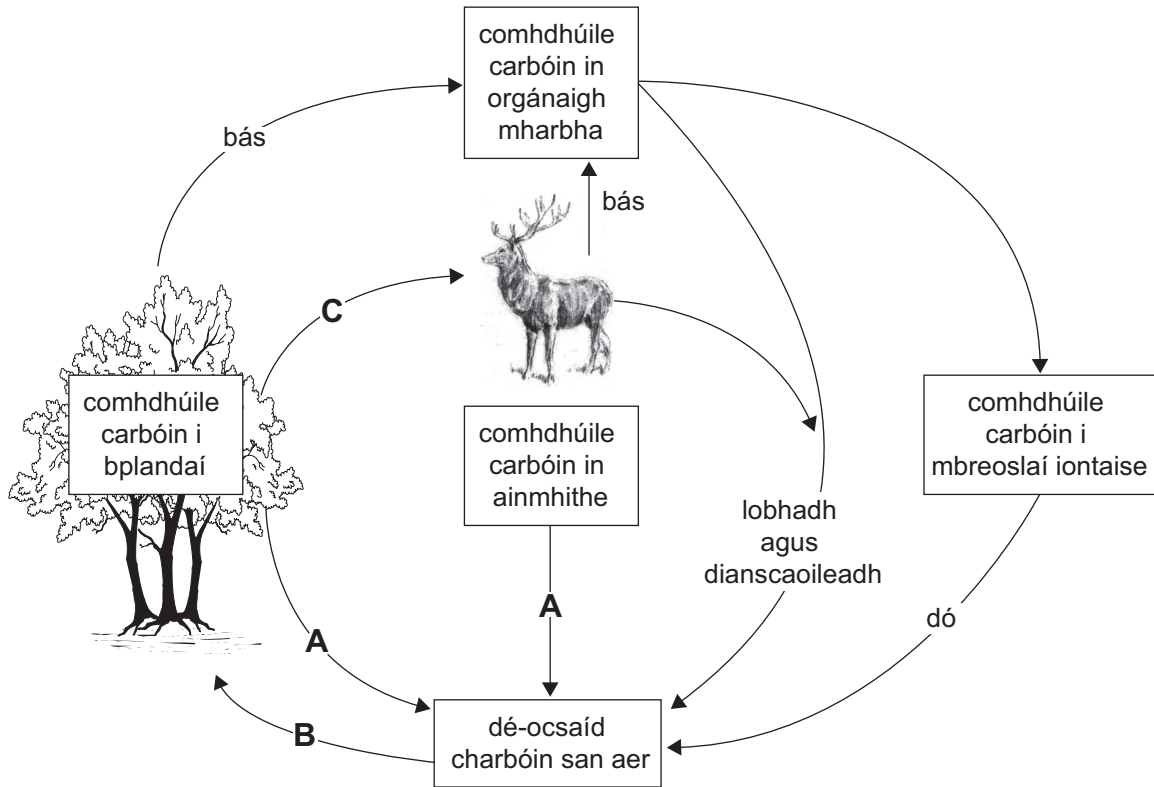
comhdhúile carbóin in orgánaigh mharbha

bás

bás

C

comhdhúile carbóin i bplandaí

comhdhúile carbóin in ainmhithe

comhdhúile carbóin i mbreoslaí iontaise

lobhadh agus dianscaoileadh

A

A

dó

B

dé-ocsaíd charbóin san aer